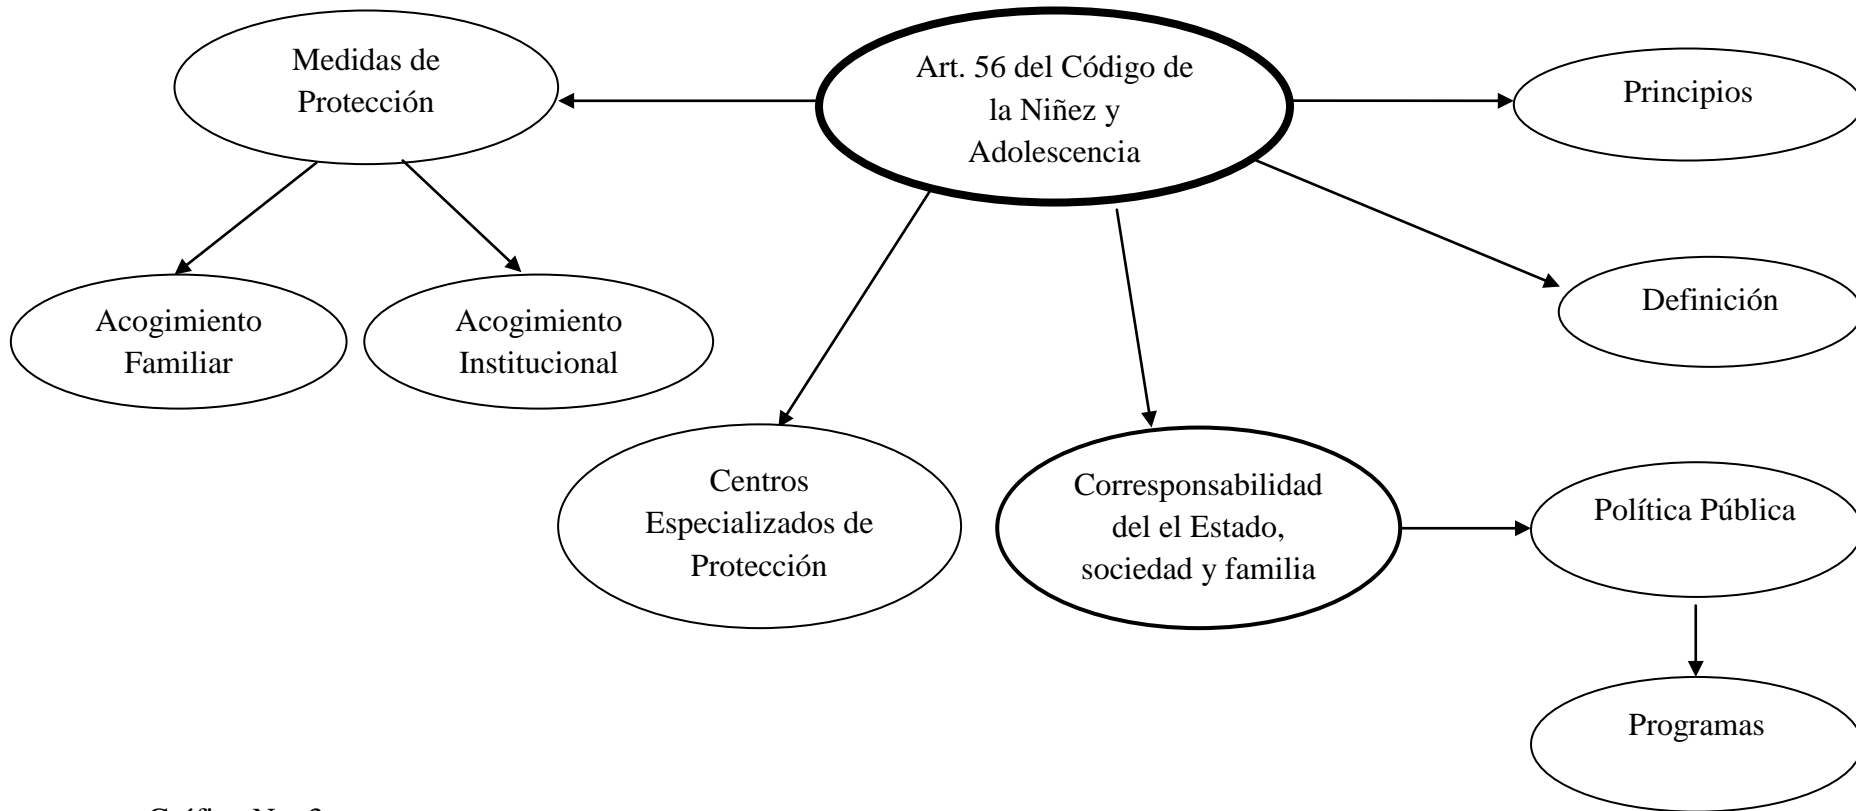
Medidas de Protección

Art. 56 del Código de la Niñez y Adolescencia

Principios

Acogimiento Familiar

Acogimiento Institucional

Definición

Centros Especializados de Protección

Corresponsabilidad del el Estado, sociedad y familia

Política Pública

Programas

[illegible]